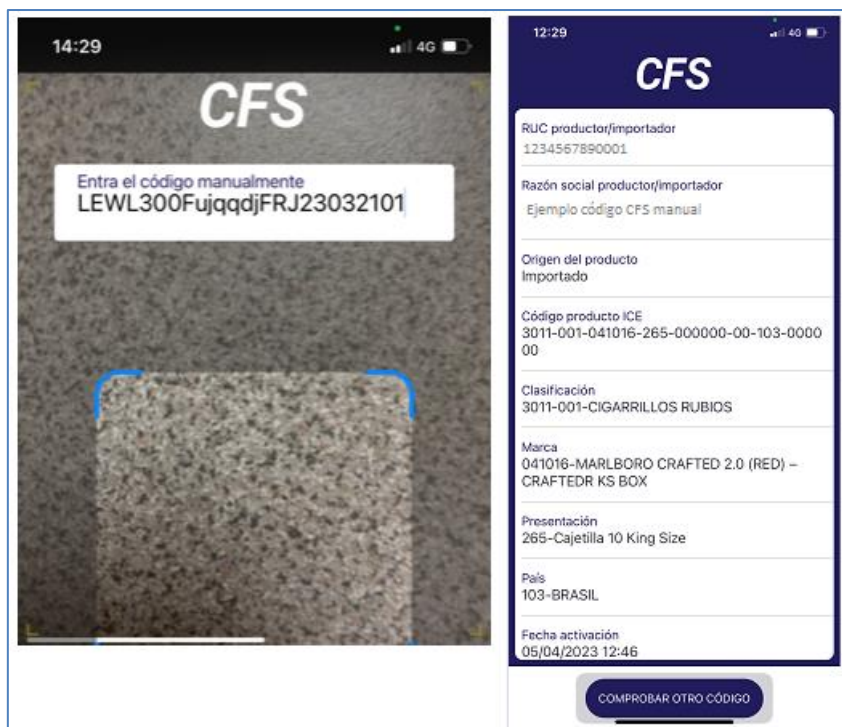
14:29

4G

CFS

Entra el código manualmente
LEWL300FujqqdjFRJ23032101

12:29

4G

CFS

RUC productor/importador
1234567890001

Razón social productor/importador
Ejemplo código CFS manual

Origen del producto
Importado

Código producto ICE
3011-001-041016-265-000000-00-103-000000

Clasificación
3011-001-CIGARRILLOS RUBIOS

Marca
041016-MARLBORO CRAFTED 2.0 (RED) – CRAFTEDR KS BOX

Presentación
265-Cajetilla 10 King Size

País
103-BRASIL

Fecha activación
05/04/2023 12:46

COMPROBAR OTRO CÓDIGO